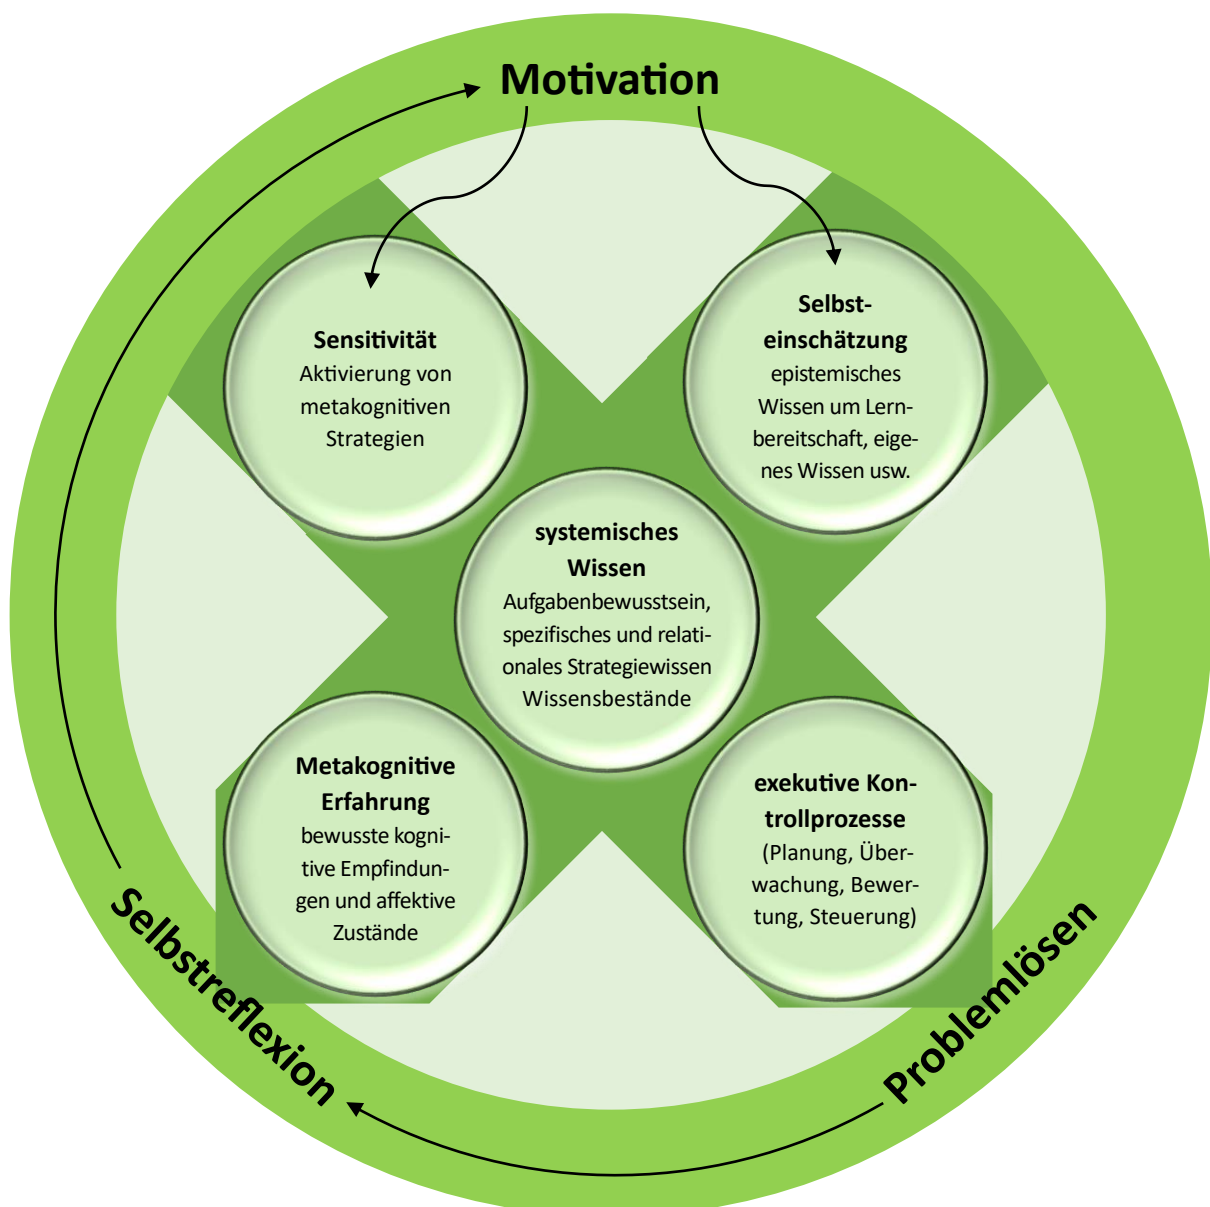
Motivation

Sensitivität
Aktivierung von metakognitiven Strategien

Selbsteinschätzung
epistemisches Wissen um Lernbereitschaft, eigenes Wissen usw.

systemisches Wissen
Aufgabenbewusstsein, spezifisches und relationales Strategiewissen Wissensbestände

Metakognitive Erfahrung
bewusste kognitive Empfindungen und affektive Zustände

exekutive Kontrollprozesse
(Planung, Überwachung, Bewertung, Steuerung)

Selbstreflexion

Problemlösen